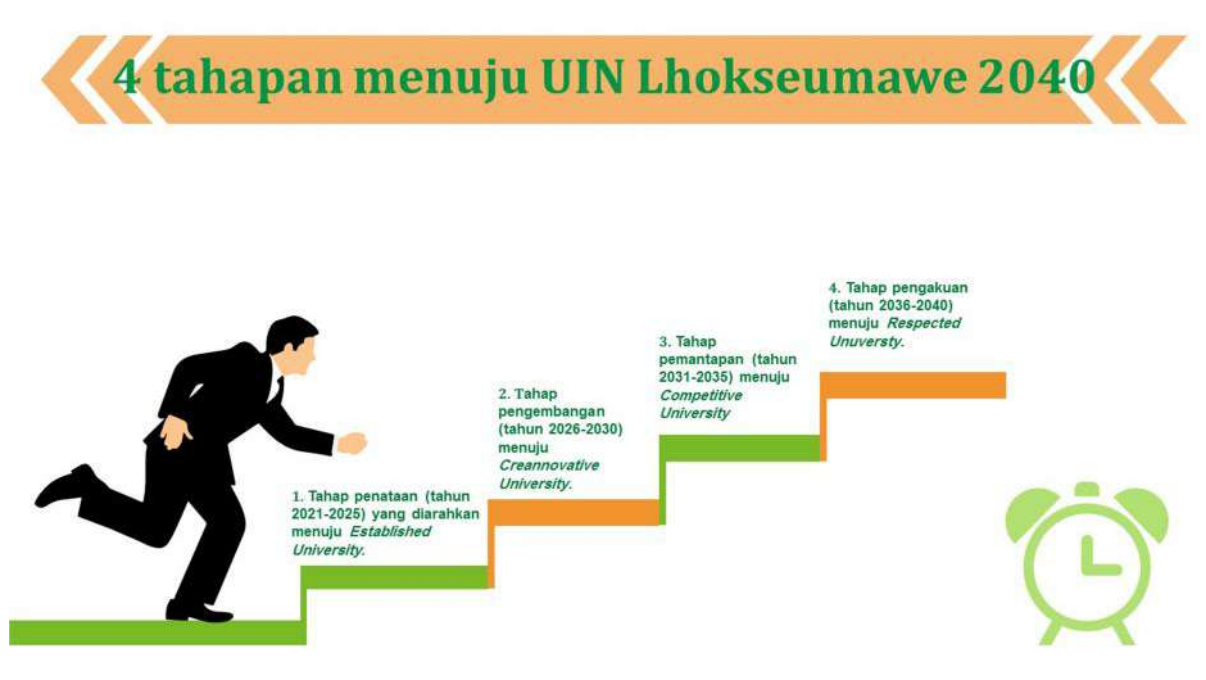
4 tahapan menuju UIN Lhokseumawe 2040

1. Tahap penataan (tahun 2021-2025) yang diarahkan menuju *Established University.*

2. Tahap pengembangan (tahun 2026-2030) menuju *Creannovative University.*

3. Tahap pemantapan (tahun 2031-2035) menuju *Competitive University*

4. Tahap pengakuan (tahun 2036-2040) menuju *Respected Unuversty.*